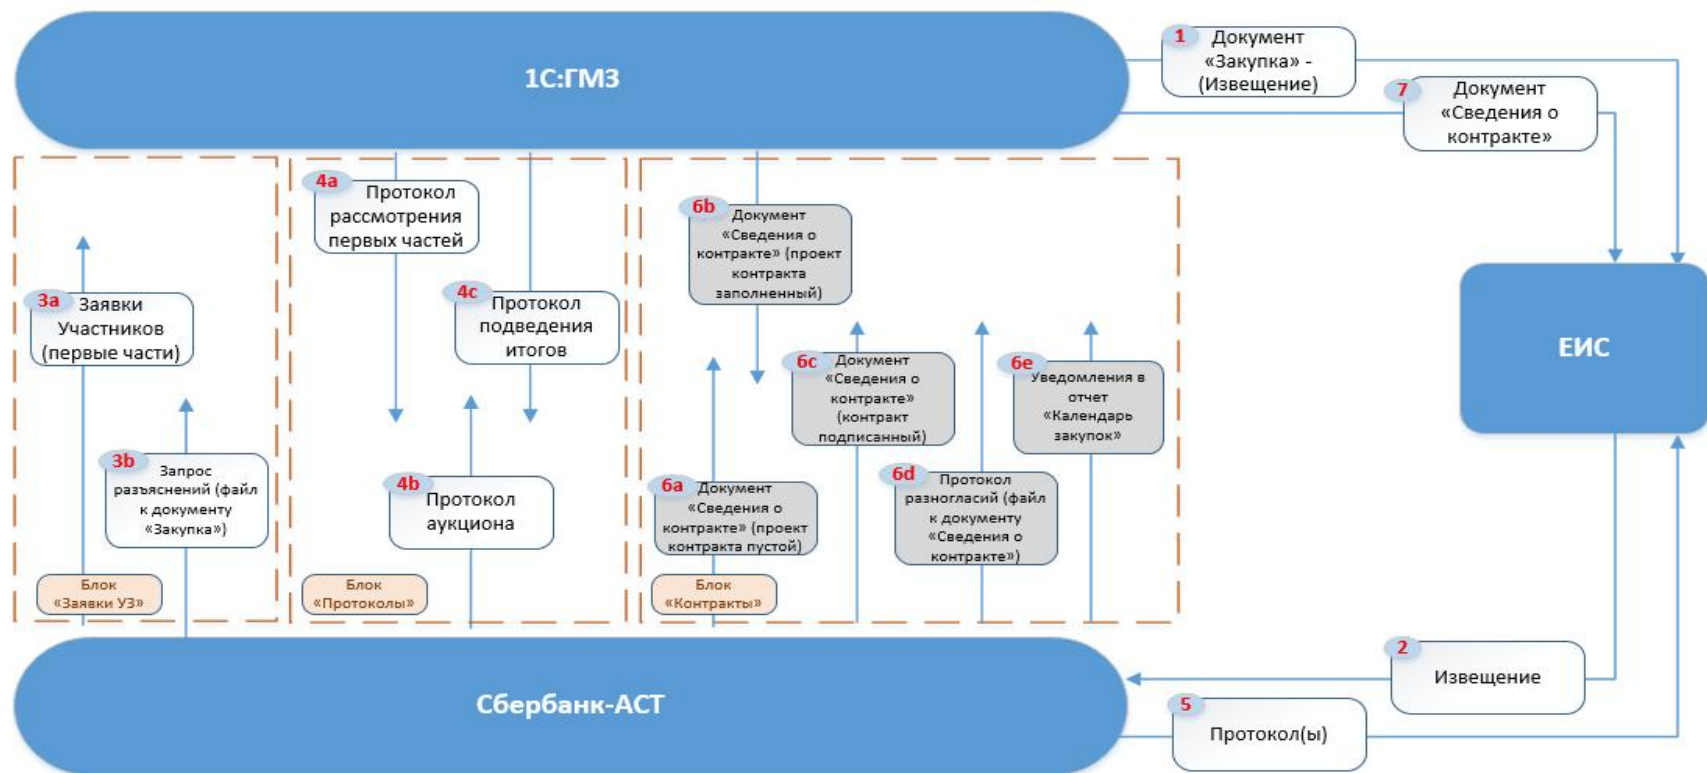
1С:ГМЗ

1 Документ «Закупка» - (Извещение)

7 Документ «Сведения о контракте»

ЕИС

3a Заявки Участников (первые части)

3b Запрос разъяснений (файл к документу «Закупка»)

Блок «Заявки УЗ»

4a Протокол рассмотрения первых частей

4c Протокол подведения итогов

4b Протокол аукциона

Блок «Протоколы»

6b Документ «Сведения о контракте» (проект контракта заполненный)

6c Документ «Сведения о контракте» (контракт подписанный)

6e Уведомления в отчет «Календарь закупок»

6a Документ «Сведения о контракте» (проект контракта пустой)

6d Протокол разногласий (файл к документу «Сведения о контракте»)

Блок «Контракты»

2 Извещение

5 Протокол(ы)

Сбербанк-АСТ